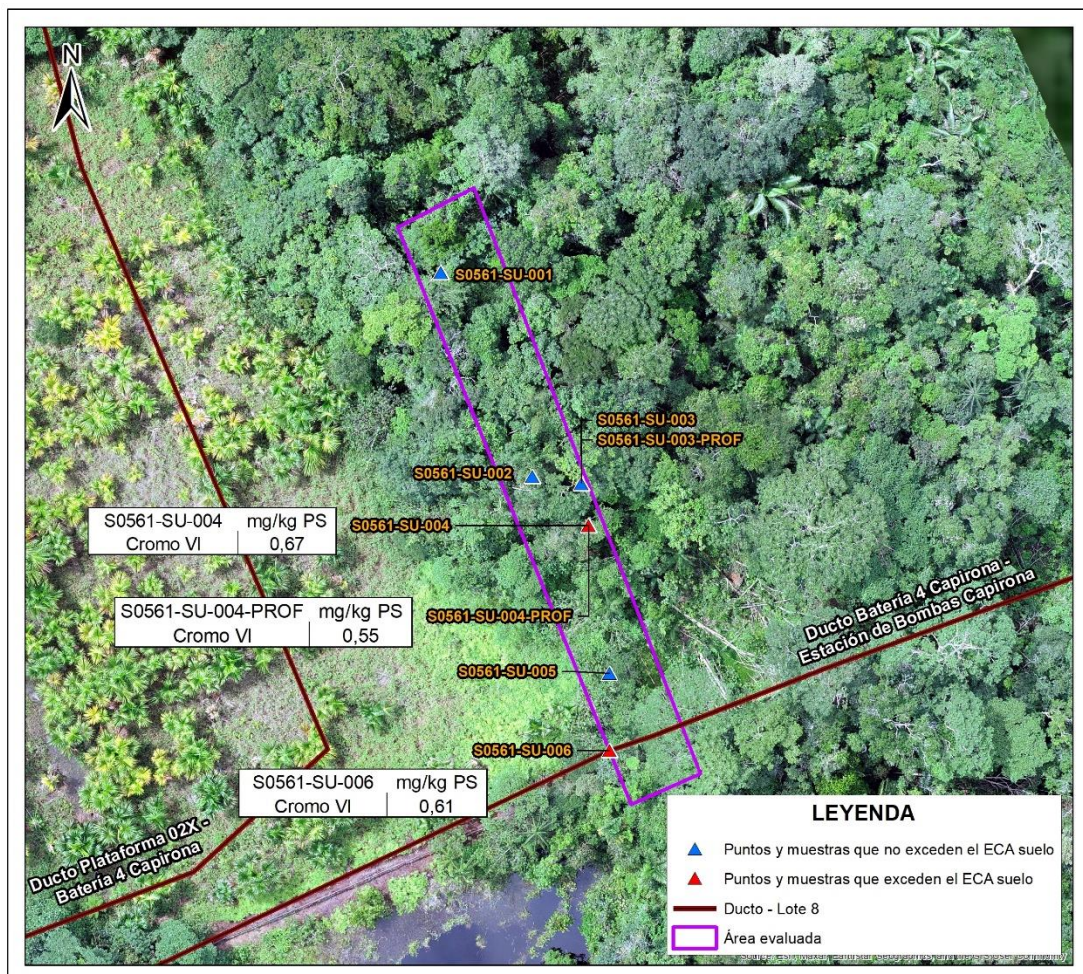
N

S0561-SU-001

S0561-SU-003
S0561-SU-003-PROF

S0561-SU-002

| S0561-SU-004 | mg/kg PS |
|---|---|
| Cromo VI | 0,67 |

S0561-SU-004

| S0561-SU-004-PROF | mg/kg PS |
|---|---|
| Cromo VI | 0,55 |

S0561-SU-004-PROF

Ducto Batería 4 Capirona - Estación de Bombas Capirona

S0561-SU-005

S0561-SU-006

| S0561-SU-006 | mg/kg PS |
|---|---|
| Cromo VI | 0,61 |

Ducto Plataforma 02X - Batería 4 Capirona

LEYENDA
Puntos y muestras que no exceden el ECA suelo
Puntos y muestras que exceden el ECA suelo
Ducto - Lote 8
Área evaluada

Source: Esri, Maxar, Earthstar Geographics, and the GIS User Community